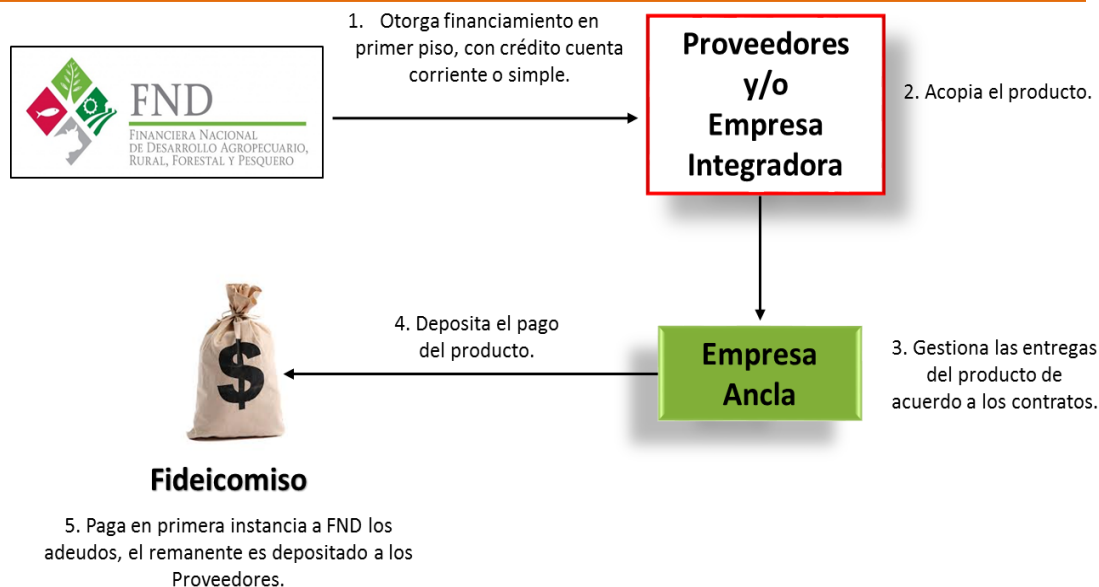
FND
Financiera Nacional de Desarrollo Agropecuario, Rural, Forestal y Pesquero

1. Otorga financiamiento en primer piso, con crédito cuenta corriente o simple.

Proveedores y/o Empresa Integradora

2. Acopia el producto.

Empresa Ancla

3. Gestiona las entregas del producto de acuerdo a los contratos.

4. Deposita el pago del producto.

$

Fideicomiso

5. Paga en primera instancia a FND los adeudos, el remanente es depositado a los Proveedores.